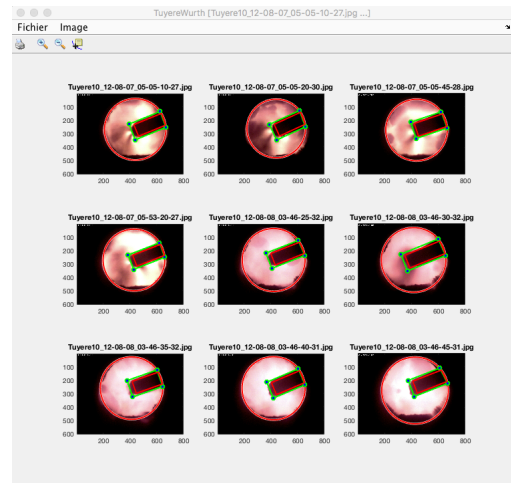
TuyereWurth [Tuyere10_12-08-07_05-05-10-27.jpg ...]

Fichier Image

Tuyere10_12-08-07_05-05-10-27.jpg
100
200
300
400
500
600
200 400 600 800

Tuyere10_12-08-07_05-05-20-30.jpg
100
200
300
400
500
600
200 400 600 800

Tuyere10_12-08-07_05-05-45-28.jpg
100
200
300
400
500
600
200 400 600 800

Tuyere10_12-08-07_05-53-20-27.jpg
100
200
300
400
500
600
200 400 600 800

Tuyere10_12-08-08_03-46-25-32.jpg
100
200
300
400
500
600
200 400 600 800

Tuyere10_12-08-08_03-46-30-32.jpg
100
200
300
400
500
600
200 400 600 800

Tuyere10_12-08-08_03-46-35-32.jpg
100
200
300
400
500
600
200 400 600 800

Tuyere10_12-08-08_03-46-40-31.jpg
100
200
300
400
500
600
200 400 600 800

Tuyere10_12-08-08_03-46-45-31.jpg
100
200
300
400
500
600
200 400 600 800